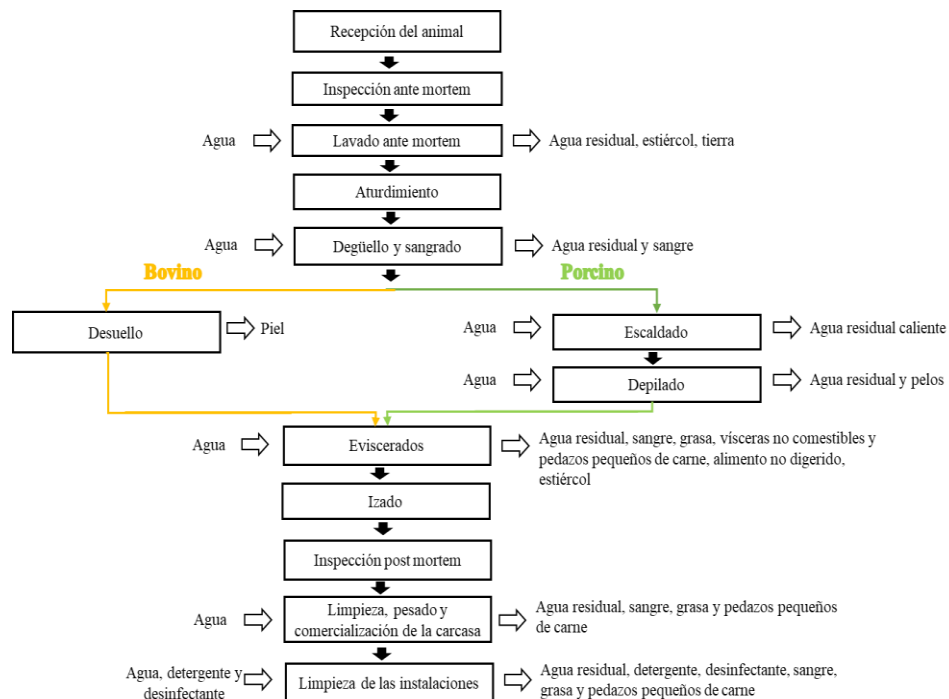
Recepción del animal

Inspección ante mortem

Agua

Lavado ante mortem

Agua residual, estiércol, tierra

Aturdimiento

Agua

Degüello y sangrado

Agua residual y sangre

Bovino

Porcino

Desuello

Piel

Agua

Escaldado

Agua residual caliente

Agua

Depilado

Agua residual y pelos

Agua

Eviscerados

Agua residual, sangre, grasa, vísceras no comestibles y pedazos pequeños de carne, alimento no digerido, estiércol

Izado

Inspección post mortem

Agua

Limpieza, pesado y comercialización de la carcasa

Agua residual, sangre, grasa y pedazos pequeños de carne

Agua, detergente y desinfectante

Limpieza de las instalaciones

Agua residual, detergente, desinfectante, sangre, grasa y pedazos pequeños de carne